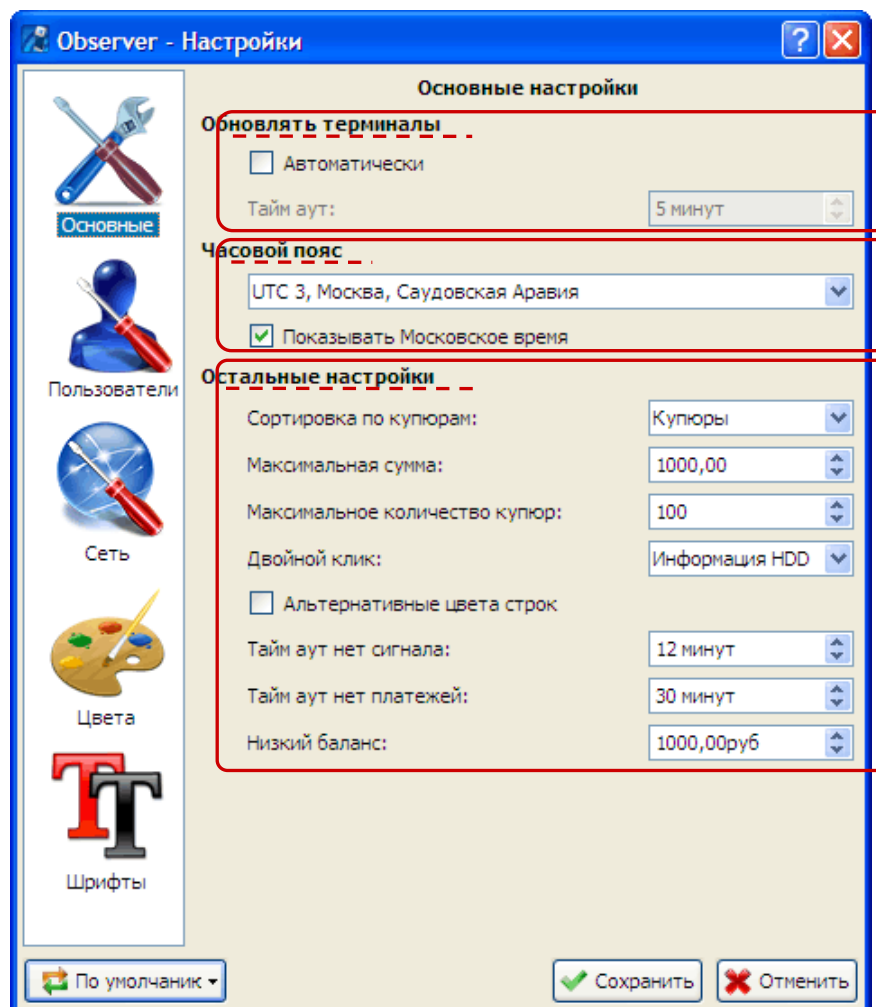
Observer - Настройки

?

Основные

Пользователи

Сеть

Цвета

Шрифты

Основные настройки

Обновлять терминалы

Автоматически

Тайм аут: 5 минут

Часовой пояс

UTC 3, Москва, Саудовская Аравия

Показывать Московское время

Остальные настройки

Сортировка по купюрам: Купюры

Максимальная сумма: 1000,00

Максимальное количество купюр: 100

Двойной клик: Информация HDD

Альтернативные цвета строк

Тайм аут нет сигнала: 12 минут

Тайм аут нет платежей: 30 минут

Низкий баланс: 1000,00руб

По умолчанию

Сохранить

Отменить